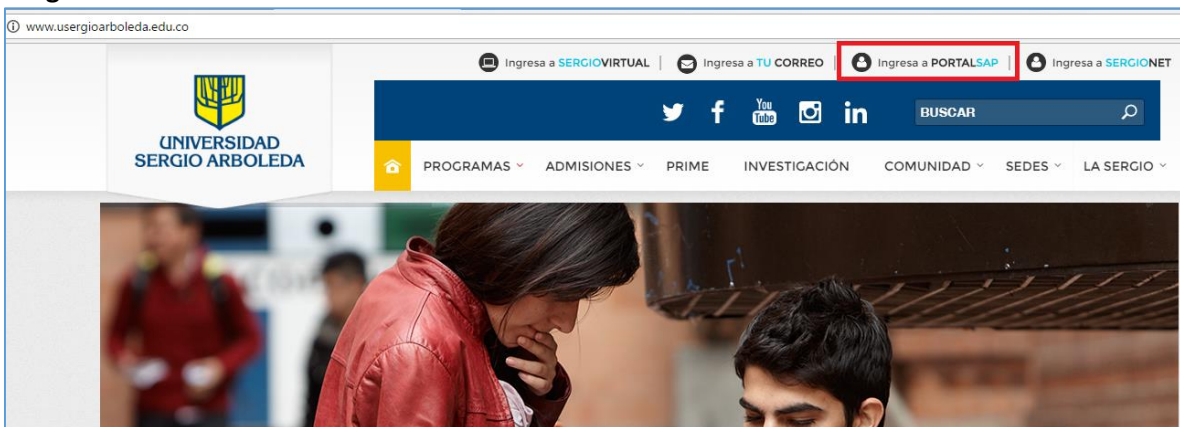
www.usergioarboleda.edu.co

Ingresa a SERGIOVIRTUAL | Ingresa a TU CORREO | Ingresa a PORTALSAP | Ingresa a SERGIONET

UNIVERSIDAD SERGIO ARBOLEDA

You Tube

in

BUSCAR

PROGRAMAS ADMISIONES PRIME INVESTIGACIÓN COMUNIDAD SEDES LA SERGIO